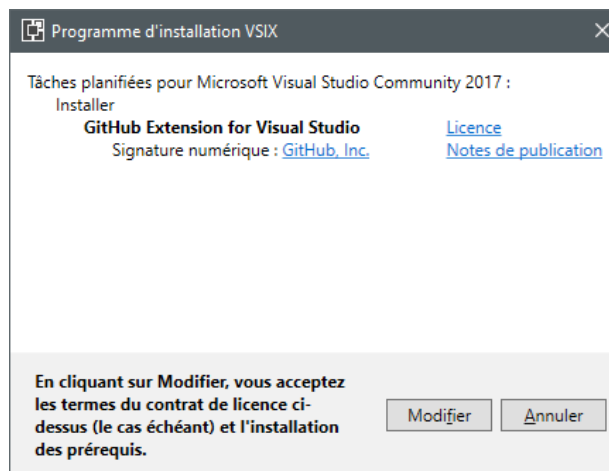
Programme d'installation VSIX

Tâches planifiées pour Microsoft Visual Studio Community 2017 :
Installer
GitHub Extension for Visual Studio
Licence
Signature numérique : GitHub, Inc.
Notes de publication

En cliquant sur Modifier, vous acceptez les termes du contrat de licence ci-dessus (le cas échéant) et l'installation des prérequis.

Modifier
Annuler